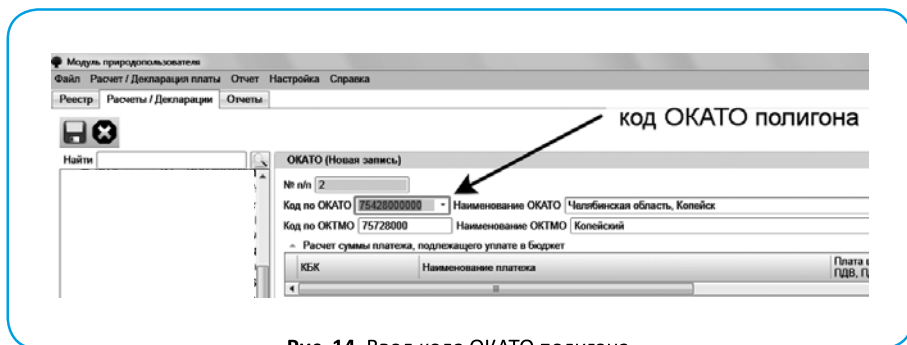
Модуль природопользователя

Файл Расчет / Декларация платы Отчет Настройка Справка

Реестр Расчеты / Декларации Отчеты

код ОКАТО полигона

Найти

ОКАТО (Новая запись)

№ п/п 2

Код по ОКАТО 75428000000 Наименование ОКАТО Челябинская область, Копейск

Код по ОКТМО 75728000 Наименование ОКТМО Копейский

Расчет суммы платежа, подлежащего уплате в бюджет

| КБК | Наименование платежа | Плата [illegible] ПДВ, П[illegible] |
|---|---|---|

Рис. 14. Ввод кода ОКАТО полигона